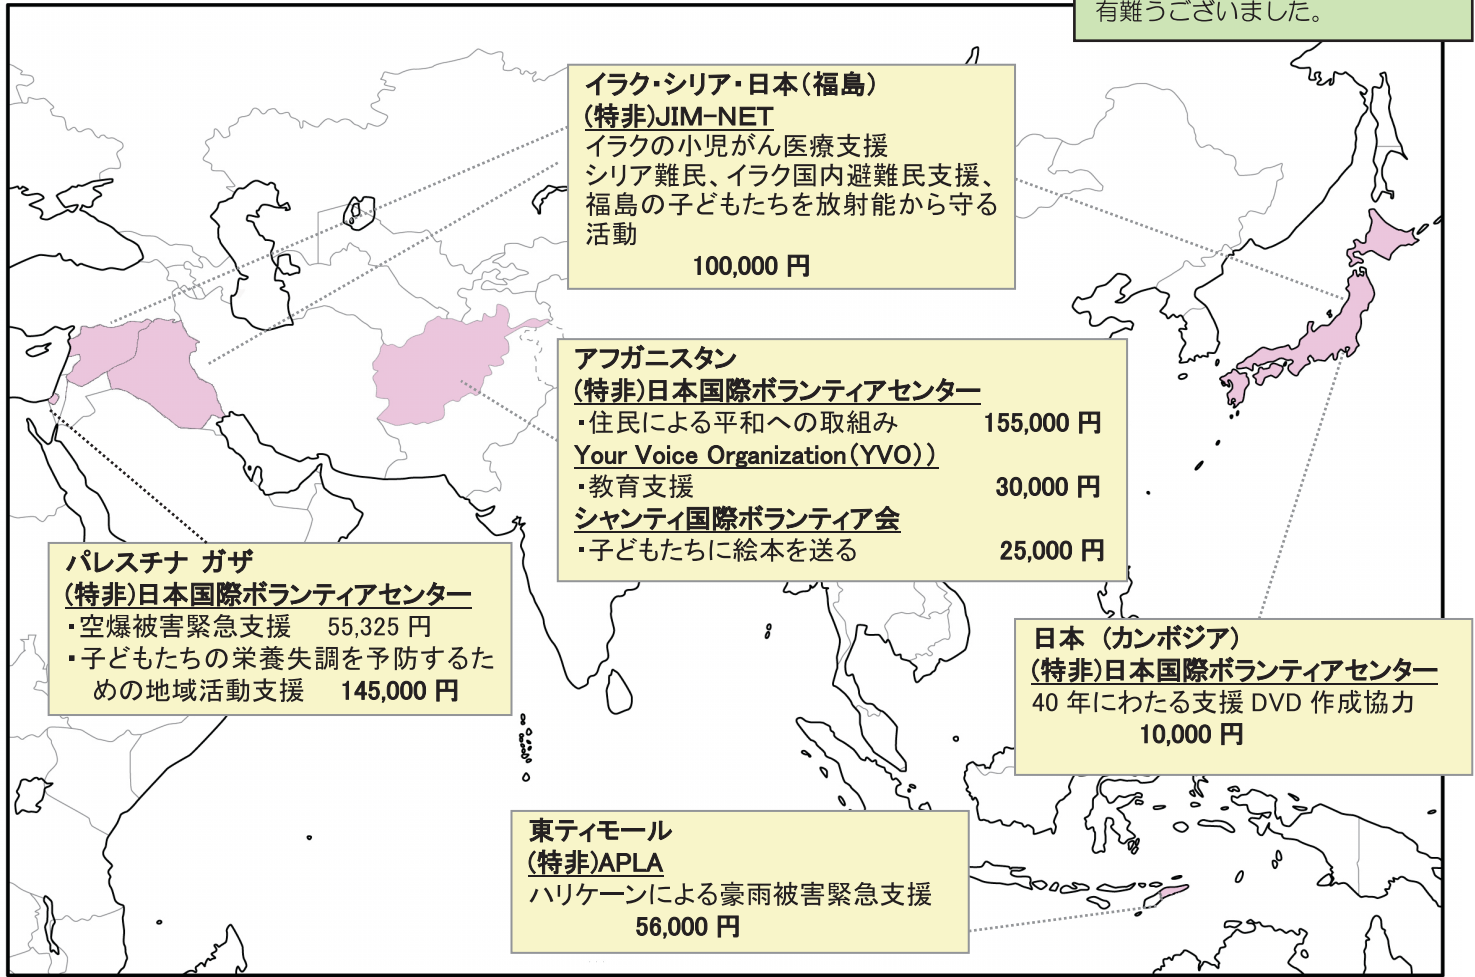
有難うございました。

イラク・シリア・日本（福島）
(特非)JIM-NET
イラクの小児がん医療支援
シリア難民、イラク国内避難民支援、福島の子どもたちを放射能から守る活動
100,000 円

アフガニスタン
(特非)日本国際ボランティアセンター
・住民による平和への取組み 155,000 円
Your Voice Organization（YVO））
・教育支援 30,000 円
シャンティ国際ボランティア会
・子どもたちに絵本を送る 25,000 円

パレスチナ ガザ
(特非)日本国際ボランティアセンター
・空爆被害緊急支援 55,325 円
・子どもたちの栄養失調を予防するための地域活動支援 145,000 円

日本 （カンボジア）
(特非)日本国際ボランティアセンター
40 年にわたる支援 DVD 作成協力
10,000 円

東ティモール
(特非)APLA
ハリケーンによる豪雨被害緊急支援
56,000 円